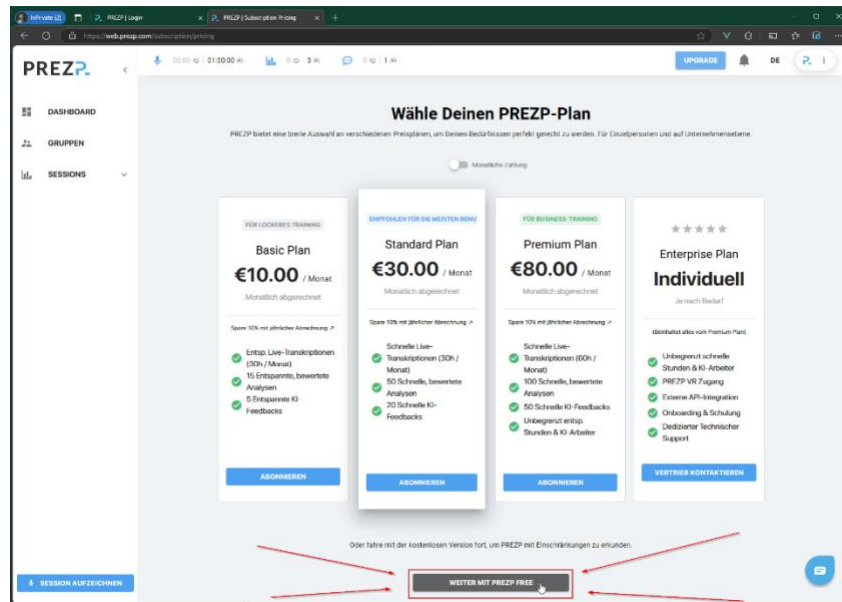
InPrivate (2) | PREZP | Login | PREZP | Subscription Pricing | +

https://web.prezp.com/subscription/pricing

PREZP

00:00 / 01:00:00 | 0 / 3 | 0 / 1

UPGRADE | DE

DASHBOARD

GRUPPEN

SESSIONS

SESSION AUFZEICHNEN

Wähle Deinen PREZP-Plan

PREZP bietet eine breite Auswahl an verschiedenen Preisplänen, um Deinen Bedürfnissen perfekt gerecht zu werden. Für Einzelpersonen und auf Unternehmensebene.

Monatliche Zahlung

FÜR LOCKERES TRAINING
Basic Plan
€10.00 / Monat
Monatlich abgerechnet
Spare 10% mit jährlicher Abrechnung
Entsp. Live-Transkriptionen (30h / Monat)
15 Entspannte, bewertete Analysen
5 Entspannte KI-Feedbacks
ABONNIEREN

EMPFOHLEN FÜR DIE MEISTEN BENU
Standard Plan
€30.00 / Monat
Monatlich abgerechnet
Spare 10% mit jährlicher Abrechnung
Schnelle Live-Transkriptionen (30h / Monat)
50 Schnelle, bewertete Analysen
20 Schnelle KI-Feedbacks
ABONNIEREN

FÜR BUSINESS-TRAINING
Premium Plan
€80.00 / Monat
Monatlich abgerechnet
Spare 10% mit jährlicher Abrechnung
Schnelle Live-Transkriptionen (60h / Monat)
100 Schnelle, bewertete Analysen
50 Schnelle KI-Feedbacks
Unbegrenzt entsp. Stunden & KI-Arbeiter
ABONNIEREN

Enterprise Plan
Individuell
Je nach Bedarf
(Beinhaltet alles vom Premium Plan)
Unbegrenzt schnelle Stunden & KI-Arbeiter
PREZP VR Zugang
Externe API-Integration
Onboarding & Schulung
Dedizierter Technischer Support
VERTRIEB KONTAKTIEREN

Oder fahre mit der kostenlosen Version fort, um PREZP mit Einschränkungen zu erkunden.

WEITER MIT PREZP FREE